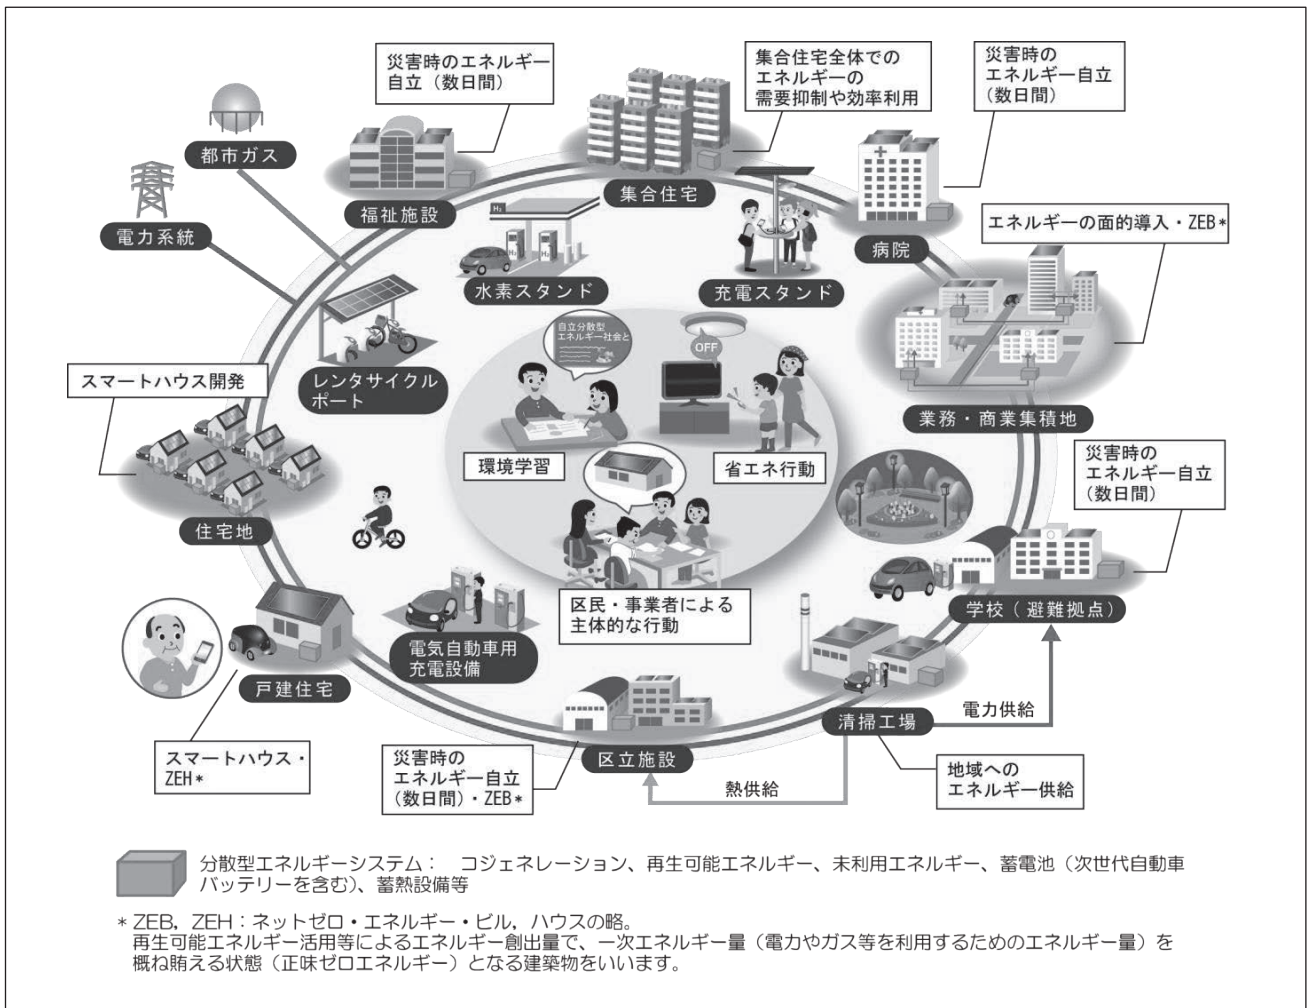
災害時のエネルギー自立（数日間）

集合住宅全体でのエネルギーの需要抑制や効率利用

災害時のエネルギー自立（数日間）

都市ガス

電力系統

福祉施設

集合住宅

病院

エネルギーの面的導入・ZEB＊

水素スタンド

充電スタンド

自立分散型エネルギー社会と

OFF

スマートハウス開発

レンタサイクルポート

業務・商業集積地

環境学習

省エネ行動

災害時のエネルギー自立（数日間）

住宅地

区民・事業者による主体的な行動

学校（避難拠点）

電気自動車用充電設備

戸建住宅

電力供給

清掃工場

スマートハウス・ZEH＊

災害時のエネルギー自立（数日間）・ZEB＊

区立施設

地域へのエネルギー供給

熱供給

分散型エネルギーシステム：　コジェネレーション、再生可能エネルギー、未利用エネルギー、蓄電池（次世代自動車バッテリーを含む）、蓄熱設備等

＊ZEB，ZEH：ネットゼロ・エネルギー・ビル，ハウスの略。
再生可能エネルギー活用等によるエネルギー創出量で、一次エネルギー量（電力やガス等を利用するためのエネルギー量）を概ね賄える状態（正味ゼロエネルギー）となる建築物をいいます。